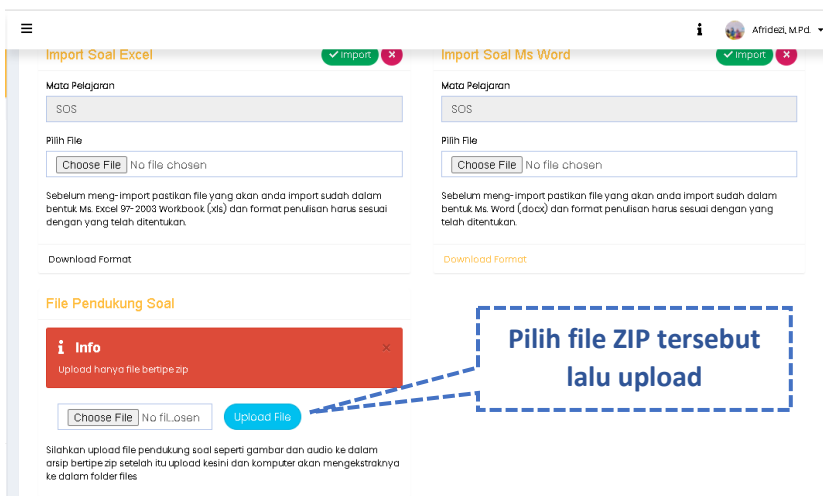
≡

Afridezi, M.Pd.

Import Soal Excel

✔ Import ✖

Mata Pelajaran

SOS

Pilih File

Choose File No file chosen

Sebelum meng-import pastikan file yang akan anda import sudah dalam bentuk Ms. Excel 97-2003 Workbook (.xls) dan format penulisan harus sesuai dengan yang telah ditentukan.

Download Format

Import Soal Ms Word

✔ Import ✖

Mata Pelajaran

SOS

Pilih File

Choose File No file chosen

Sebelum meng-import pastikan file yang akan anda import sudah dalam bentuk Ms. Word (.docx) dan format penulisan harus sesuai dengan yang telah ditentukan.

Download Format

File Pendukung Soal

Info

×

Upload hanya file bertipe zip

Choose File No fil...osen Upload File

Silahkan upload file pendukung soal seperti gambar dan audio ke dalam arsip bertipe zip setelah itu upload kesini dan komputer akan mengekstraknya ke dalam folder files

Pilih file ZIP tersebut lalu upload